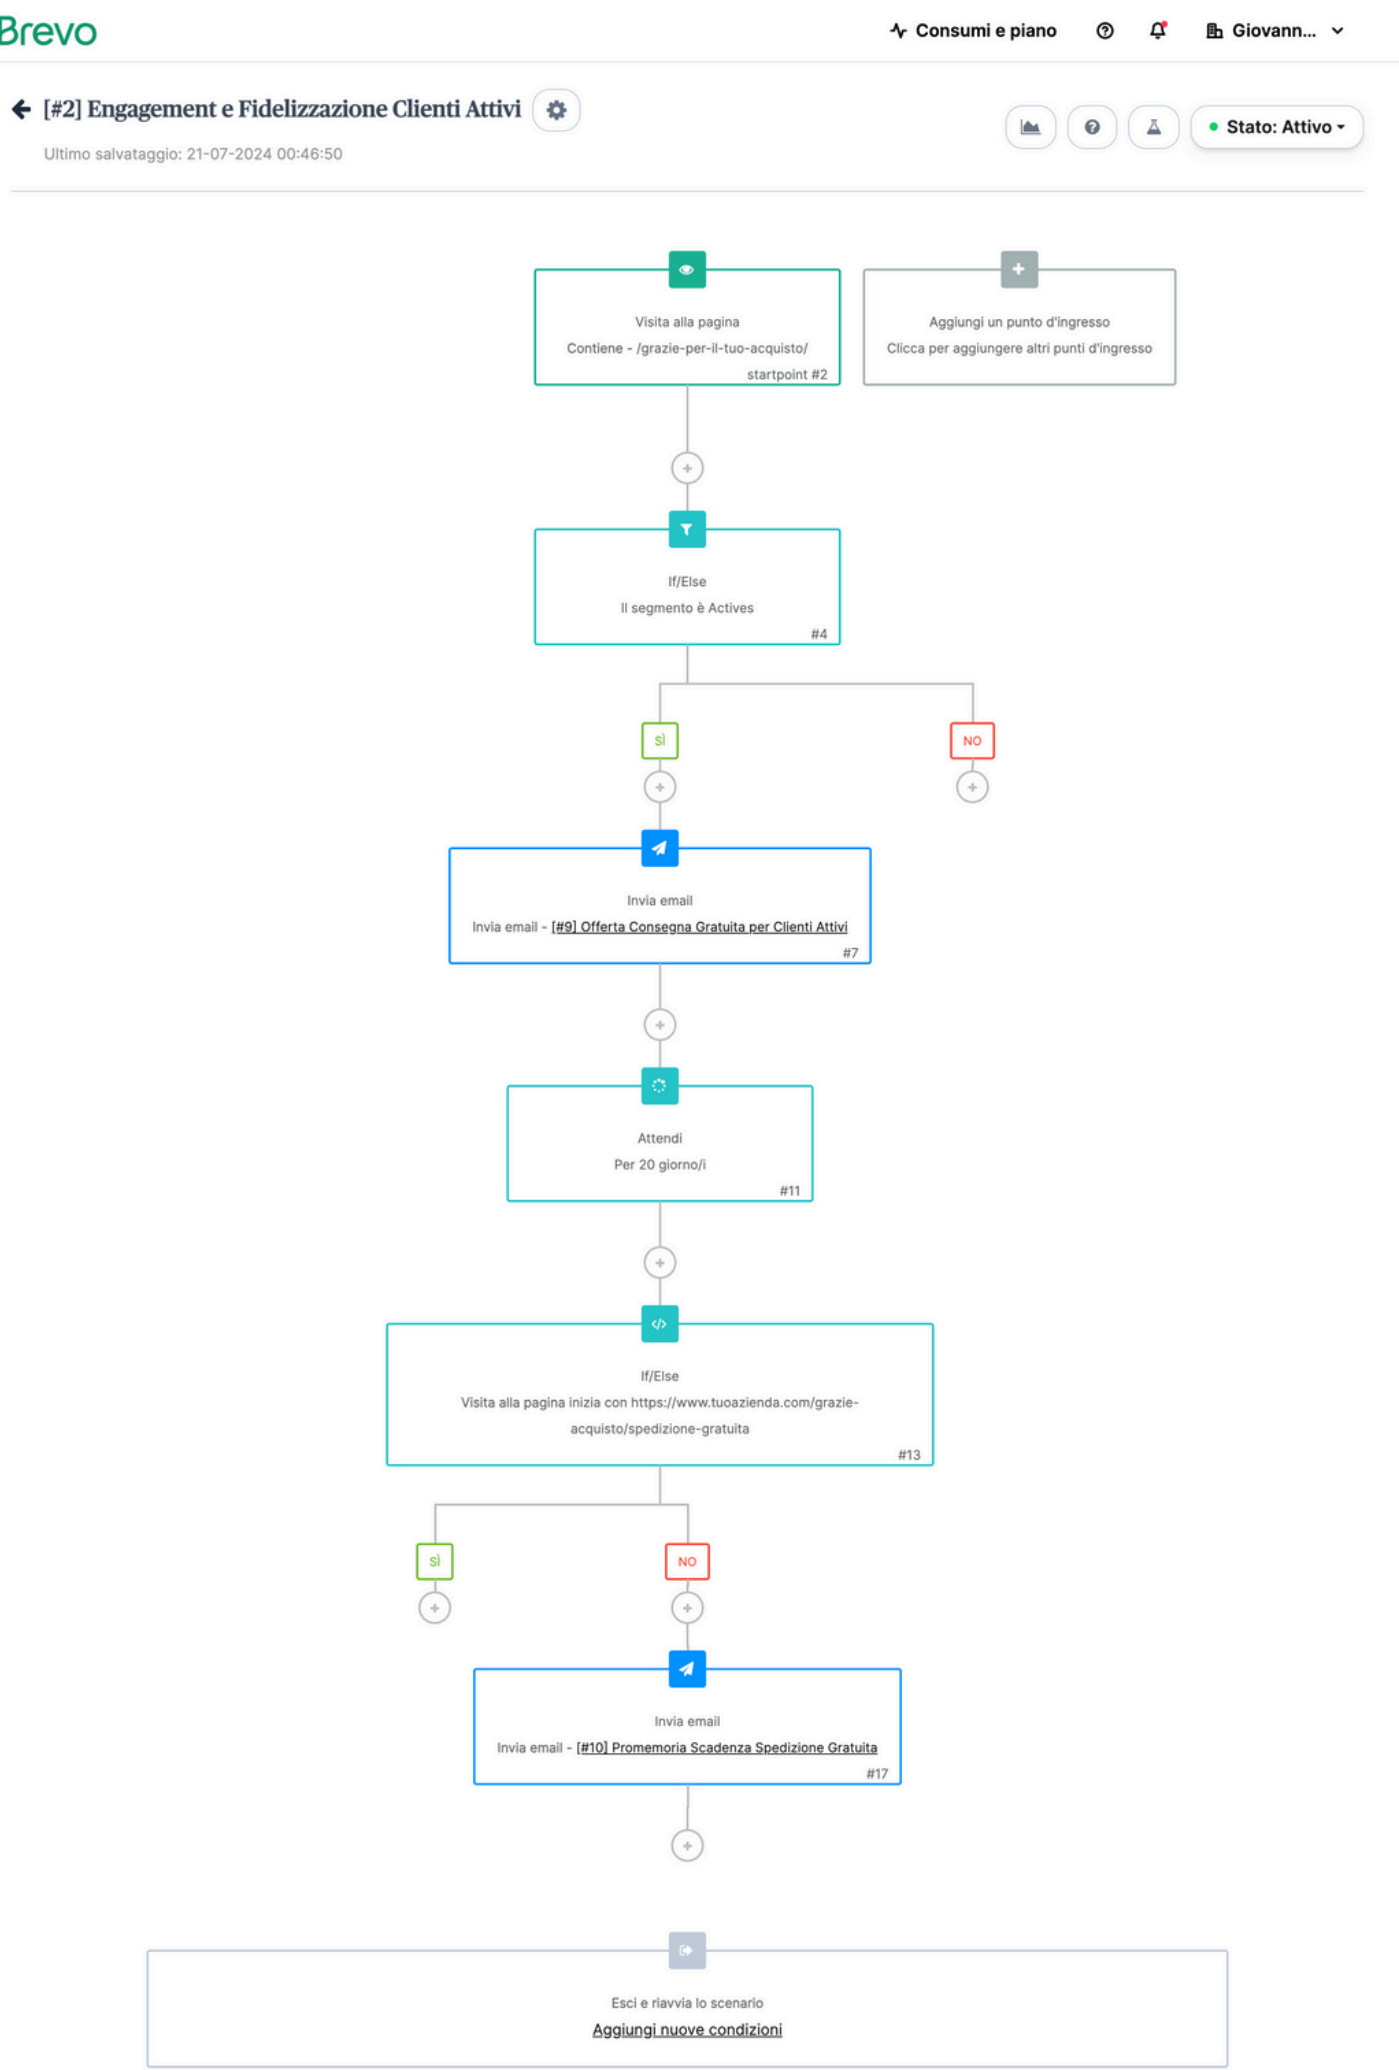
Brevo

Consumi e piano

Giovann...

[#2] Engagement e Fidelizzazione Clienti Attivi

Ultimo salvataggio: 21-07-2024 00:46:50

Stato: Attivo

Visita alla pagina
Contiene - /grazie-per-il-tuo-acquisto/
startpoint #2

Aggiungi un punto d'ingresso
Clicca per aggiungere altri punti d'ingresso

If/Else
Il segmento è Actives
#4

SÌ

NO

Invia email
Invia email - [#9] Offerta Consegna Gratuita per Clienti Attivi
#7

Attendi
Per 20 giorno/i
#11

If/Else
Visita alla pagina inizia con https://www.tuoazienda.com/grazie-acquisto/spedizione-gratuita
#13

SÌ

NO

Invia email
Invia email - [#10] Promemoria Scadenza Spedizione Gratuita
#17

Esci e riavvia lo scenario
Aggiungi nuove condizioni